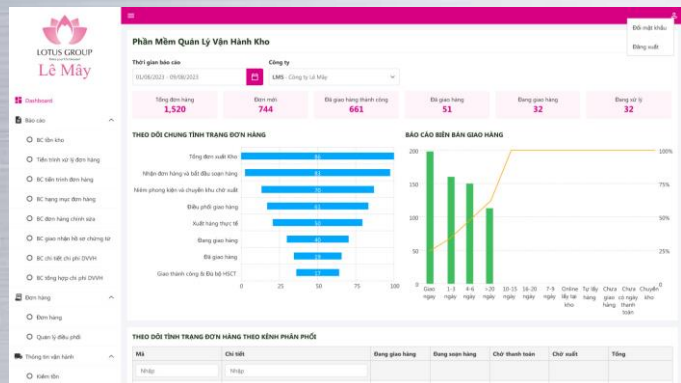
LOTUS GROUP
Lê Mây

Dashboard
Báo cáo
BC tồn kho
Tiến trình xử lý đơn hàng
BC tiến trình đơn hàng
BC hạng mục đơn hàng
BC đơn hàng chỉnh sửa
BC giao nhận hồ sơ chứng từ
BC chi tiết chi phí DVVH
BC tổng hợp chi phí DVVH
Đơn hàng
Đơn hàng
Quản lý điều phối
Thông tin vận hành
Kiểm tồn

Đổi mật khẩu
Đăng xuất

Phần Mềm Quản Lý Vận Hành Kho

Thời gian báo cáo
01/08/2023 - 09/08/2023
Công ty
LMS - Công ty Lê Mây

| Tổng đơn hàng | Đơn mới | Đã giao hàng thành công | Đã giao hàng | Đang giao hàng | Đang xử lý |
|---|---|---|---|---|---|
| 1,520 | 744 | 661 | 51 | 32 | 32 |

THEO DÕI CHUNG TÌNH TRẠNG ĐƠN HÀNG
Tổng đơn xuất kho
Nhận đơn hàng và bắt đầu soạn hàng
Niêm phong kiện và chuyển khu chờ xuất
Điều phối giao hàng
Xuất hàng thực tế
Đang giao hàng
Đã giao hàng
Giao thành công & Đủ bộ HSCT
0 20 40 60 80 100

BÁO CÁO BIÊN BẢN GIAO HÀNG
200 150 100 50 0
100% 75% 50% 25% 0%
Giao ngay
1-3 ngày
4-6 ngày
>20 ngày
10-15 ngày
16-20 ngày
7-9 ngày
Online lấy tại kho
Tự lấy hàng
Chưa giao hàng
Chưa có ngày thanh toán
Chuyển kho

THEO DÕI TÌNH TRẠNG ĐƠN HÀNG THEO KÊNH PHÂN PHỐI
| Mã | Chi tiết | Đang giao hàng | Đang soạn hàng | Chờ thanh toán | Chờ xuất | Tổng |
|---|---|---|---|---|---|---|
| Nhập | Nhập | | | | | |